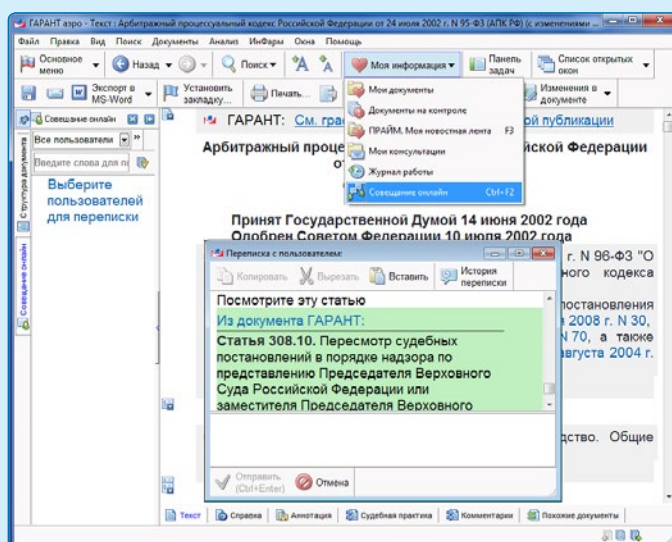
ГАРАНТ аэро - Текст : Арбитражный процессуальный кодекс Российской Федерации от 24 июля 2002 г. N 95-ФЗ (АПК РФ) (с изменениями

Файл Правка Вид Поиск Документы Анализ ИнфАрм Окна Помощь

Основное меню
Назад
Поиск
Моя информация
Панель задач
Список открытых окон

Экспорт в MS-Word
Установить закладку...
Печать...
Изменения в документе

Совещание онлайн

Все пользователи

Введите слова для п

Выберите пользователей для переписки

Структура документа
Совещание онлайн

Мои документы
Документы на контроле
ПРАЙМ. Моя новостная лента F3
Мои консультации
Журнал работы
Совещание онлайн Ctrl+F2

ГАРАНТ: См. гра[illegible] публикации

Арбитражный проце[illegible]ской Федерации
от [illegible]

Принят Государственной Думой 14 июня 2002 года
Одобрен Советом Федерации 10 июля 2002 года

Переписка с пользователем:

Копировать
Вырезать
Вставить
История переписки

Посмотрите эту статью
Из документа ГАРАНТ:
Статья 308.10. Пересмотр судебных постановлений в порядке надзора по представлению Председателя Верховного Суда Российской Федерации или заместителя Председателя Верховного

Отправить (Ctrl+Enter)
Отмена

г. N 96-ФЗ "О
ного кодекса
постановления
2008 г. N 30,
N 70, а также
августа 2004 г.

дство. Общие

Текст
Справка
Аннотация
Судебная практика
Комментарии
Похожие документы